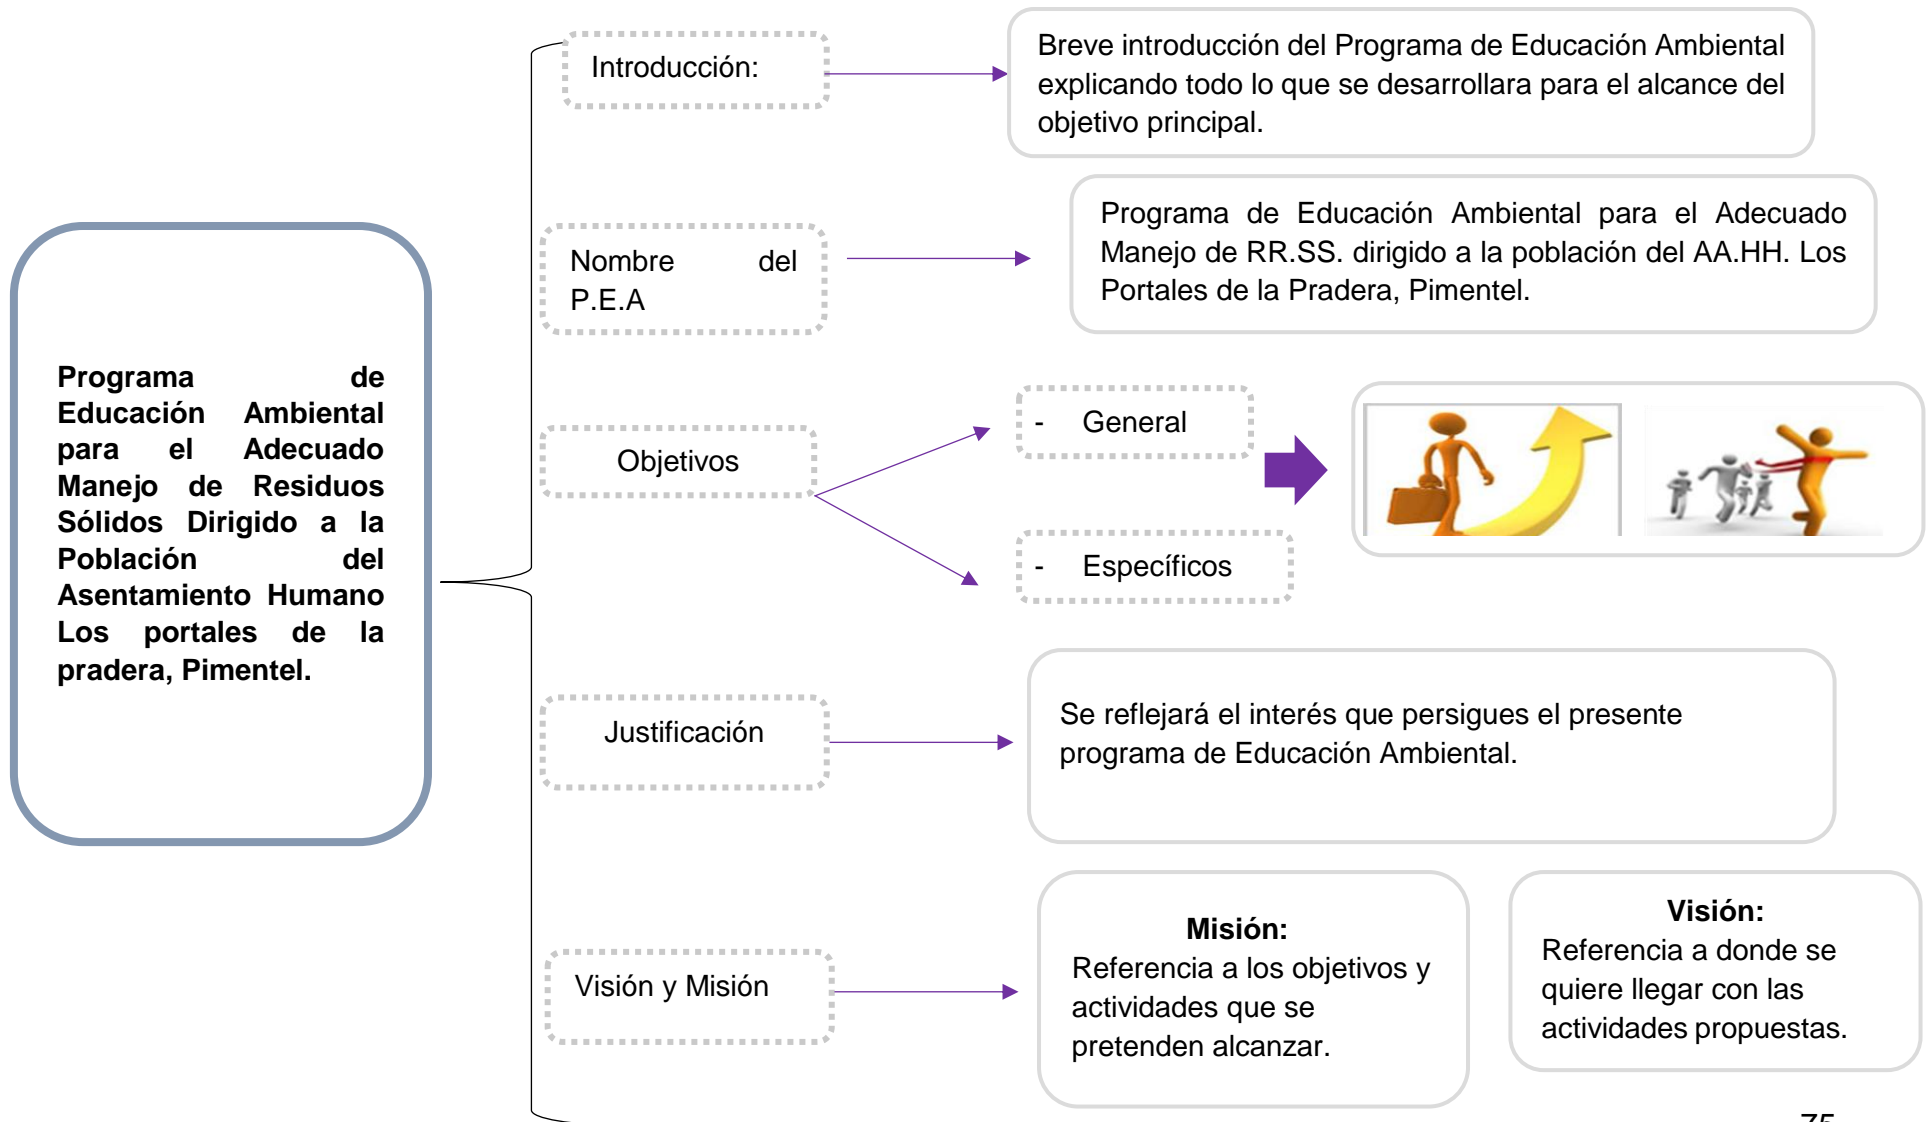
Programa de Educación Ambiental para el Adecuado Manejo de Residuos Sólidos Dirigido a la Población del Asentamiento Humano Los portales de la pradera, Pimentel.

Introducción:

Breve introducción del Programa de Educación Ambiental explicando todo lo que se desarrollara para el alcance del objetivo principal.

Nombre del P.E.A

Programa de Educación Ambiental para el Adecuado Manejo de RR.SS. dirigido a la población del AA.HH. Los Portales de la Pradera, Pimentel.

Objetivos

- General

- Específicos

Justificación

Se reflejará el interés que persigues el presente programa de Educación Ambiental.

Visión y Misión

Misión:
Referencia a los objetivos y actividades que se pretenden alcanzar.

Visión:
Referencia a donde se quiere llegar con las actividades propuestas.

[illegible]